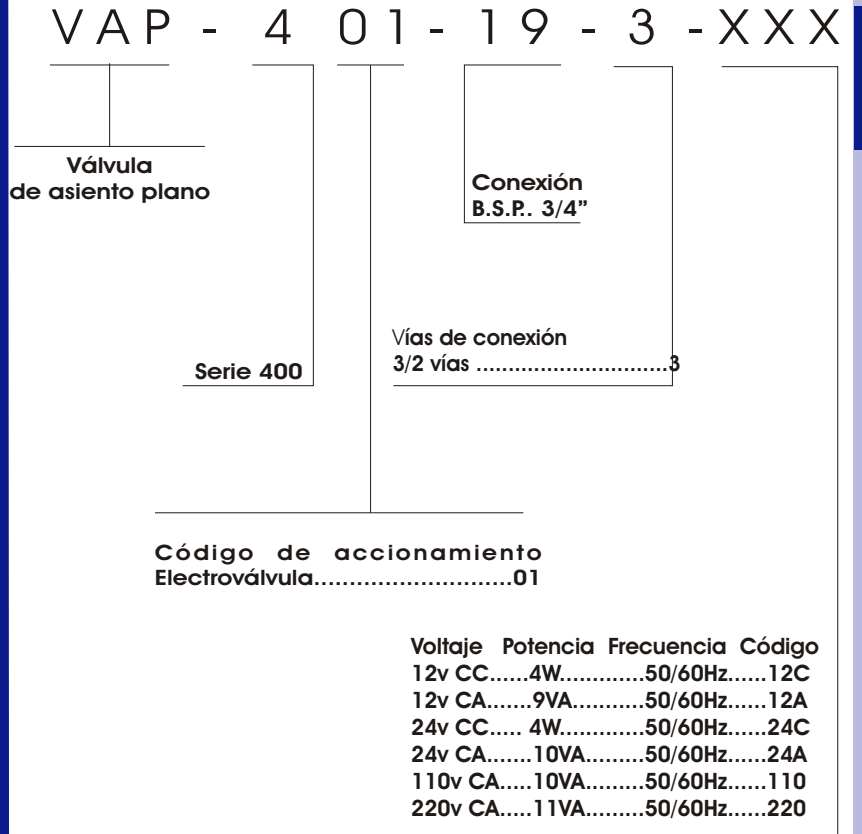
VAP - 4 01 - 19 - 3 -XXX

Válvula
de asiento plano

Conexión
B.S.P. 3/4"

Vías de conexión
3/2 vías ..............................3

Serie 400

Código de accionamiento
Electroválvula............................01

Voltaje Potencia Frecuencia Código
12v CC......4W............50/60Hz......12C
12v CA.......9VA..........50/60Hz......12A
24v CC..... 4W............50/60Hz......24C
24v CA.......10VA.........50/60Hz......24A
110v CA.....10VA.........50/60Hz......110
220v CA.....11VA.........50/60Hz......220